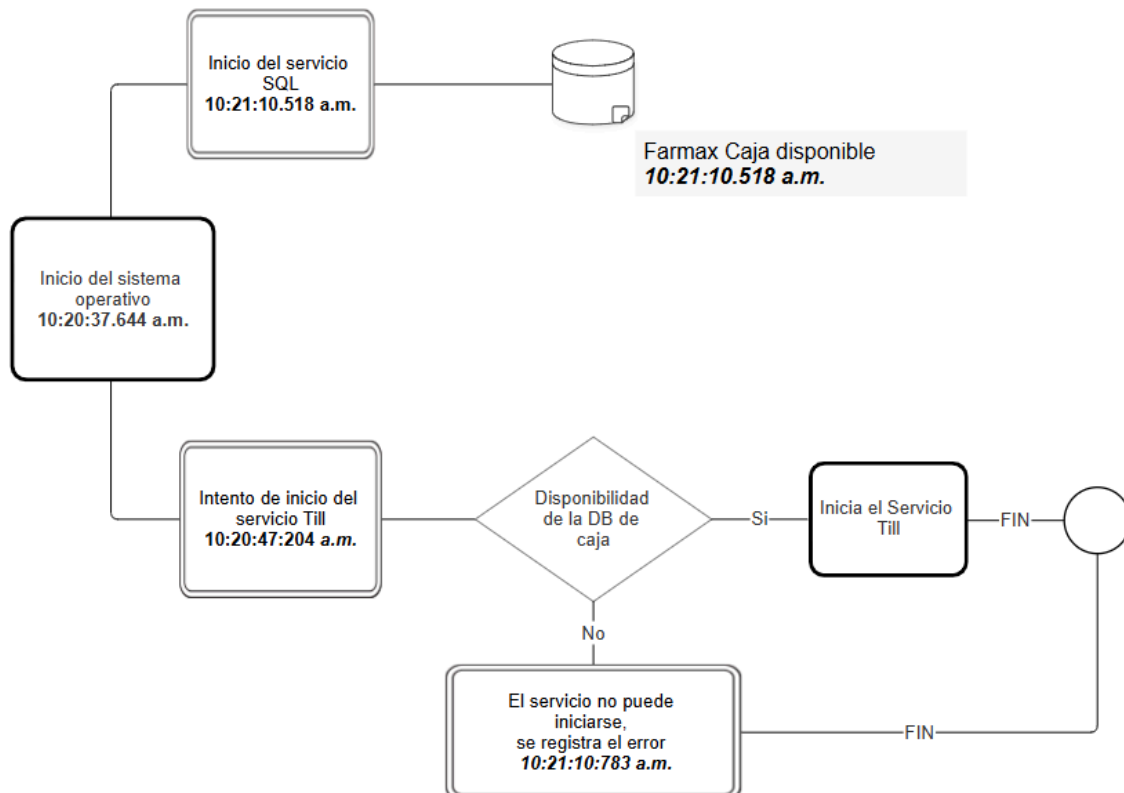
Inicio del servicio SQL
10:21:10.518 a.m.

Farmax Caja disponible
10:21:10.518 a.m.

Inicio del sistema operativo
10:20:37.644 a.m.

Intento de inicio del servicio Till
10:20:47:204 a.m.

Disponibilidad de la DB de caja

Si

Inicia el Servicio Till

FIN

No

El servicio no puede iniciarse, se registra el error
10:21:10:783 a.m.

FIN